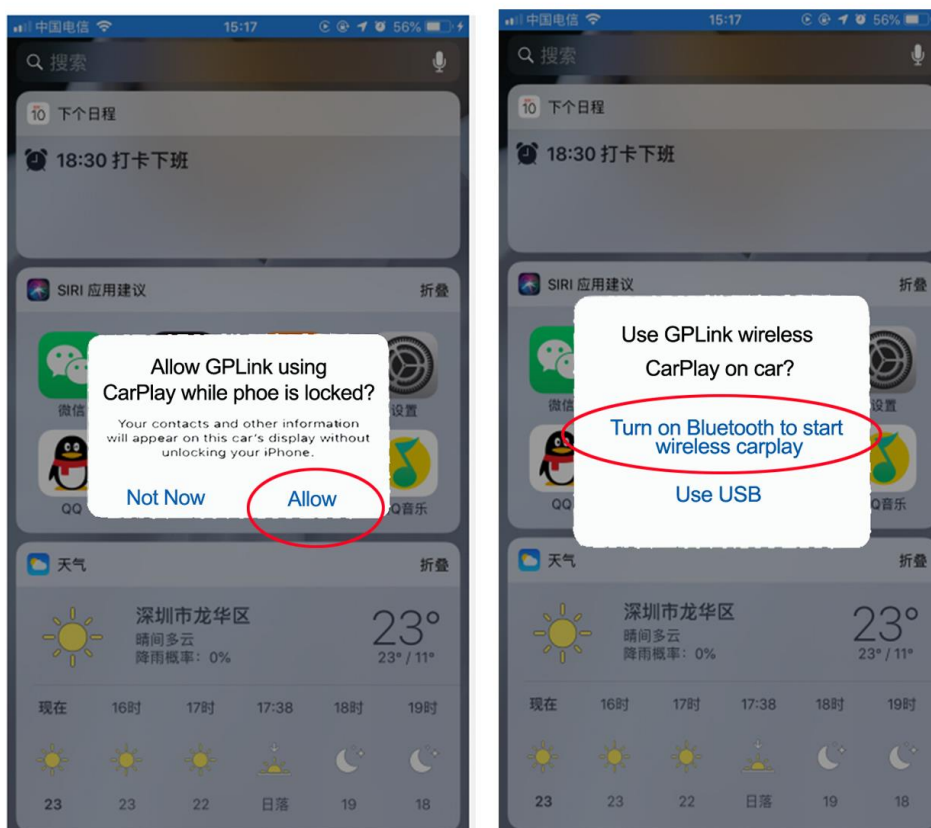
中国电信 15:17 56%

搜索

10 下个日程

18:30 打卡下班

SIRI 应用建议 折叠

微信 设置

QQ QQ音乐

Allow GPLink using CarPlay while phoe is locked?

Your contacts and other information will appear on this car's display without unlocking your iPhone.

Not Now Allow

天气 折叠

深圳市龙华区
晴间多云
降雨概率：0%

23°
23° / 11°

| 现在 | 16时 | 17时 | 17:38 | 18时 | 19时 |
|---|---|---|---|---|---|
| 23 | 23 | 22 | 日落 | 19 | 18 |

中国电信 15:17 56%

搜索

10 下个日程

18:30 打卡下班

SIRI 应用建议 折叠

微信 设置

QQ QQ音乐

Use GPLink wireless CarPlay on car?

Turn on Bluetooth to start wireless carplay

Use USB

天气 折叠

深圳市龙华区
晴间多云
降雨概率：0%

23°
23° / 11°

| 现在 | 16时 | 17时 | 17:38 | 18时 | 19时 |
|---|---|---|---|---|---|
| 23 | 23 | 22 | 日落 | 19 | 18 |